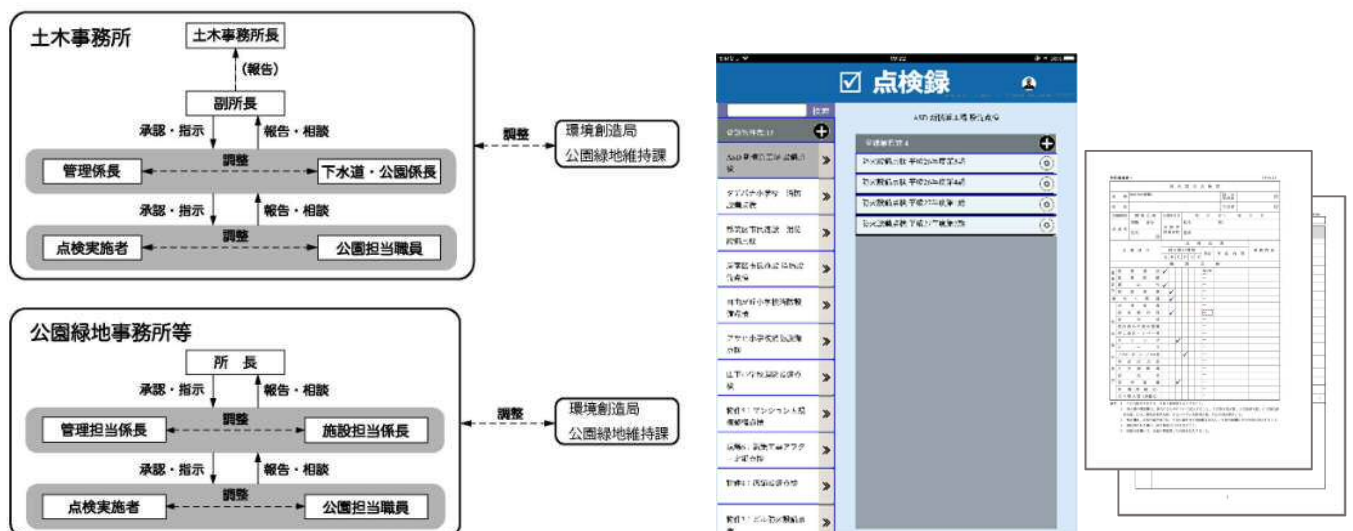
土木事務所

土木事務所長

（報告）

副所長

承認・指示

報告・相談

調整

管理係長

下水道・公園係長

承認・指示

報告・相談

調整

点検実施者

公園担当職員

調整

環境創造局
公園緑地維持課

公園緑地事務所等

所　長

承認・指示

報告・相談

調整

管理担当係長

施設担当係長

承認・指示

報告・相談

調整

点検実施者

公園担当職員

調整

環境創造局
公園緑地維持課

☑ 点検録

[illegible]

検索

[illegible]

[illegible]

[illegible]

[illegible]

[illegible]

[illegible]

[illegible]

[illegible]

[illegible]

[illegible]

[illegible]

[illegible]

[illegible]

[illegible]

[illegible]

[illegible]

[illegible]